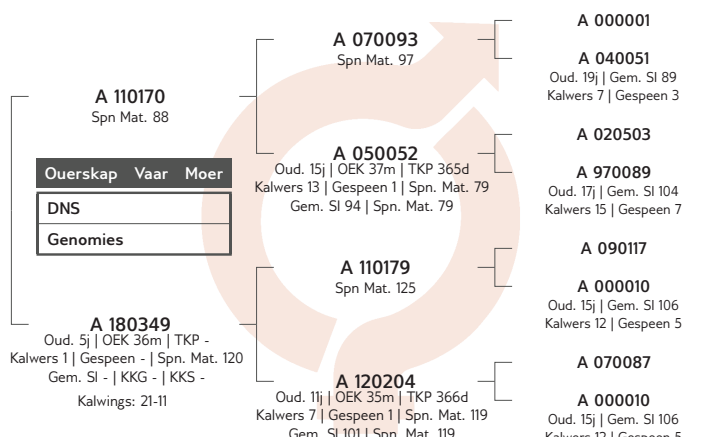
A 110170
Spn Mat. 88

| Ouerskap | Vaar | Moer |
|---|---|---|
| DNS | | |
| Genomies | | |

A 180349
Oud. 5j | OEK 36m | TKP -
Kalwers 1 | Gespeen - | Spn. Mat. 120
Gem. SI - | KKG - | KKS -
Kalwings: 21-11

A 070093
Spn Mat. 97

A 050052
Oud. 15j | OEK 37m | TKP 365d
Kalwers 13 | Gespeen 1 | Spn. Mat. 79
Gem. SI 94 | Spn. Mat. 79

A 110179
Spn Mat. 125

A 120204
Oud. 11j | OEK 35m | TKP 366d
Kalwers 7 | Gespeen 1 | Spn. Mat. 119
Gem. SI 101 | Spn. Mat. 119

A 000001

A 040051
Oud. 19j | Gem. SI 89
Kalwers 7 | Gespeen 3

A 020503

A 970089
Oud. 17j | Gem. SI 104
Kalwers 15 | Gespeen 7

A 090117

A 000010
Oud. 15j | Gem. SI 106
Kalwers 12 | Gespeen 5

A 070087

A 000010
Oud. 15j | Gem. SI 106
Kalwers 12 | Gespeen 5